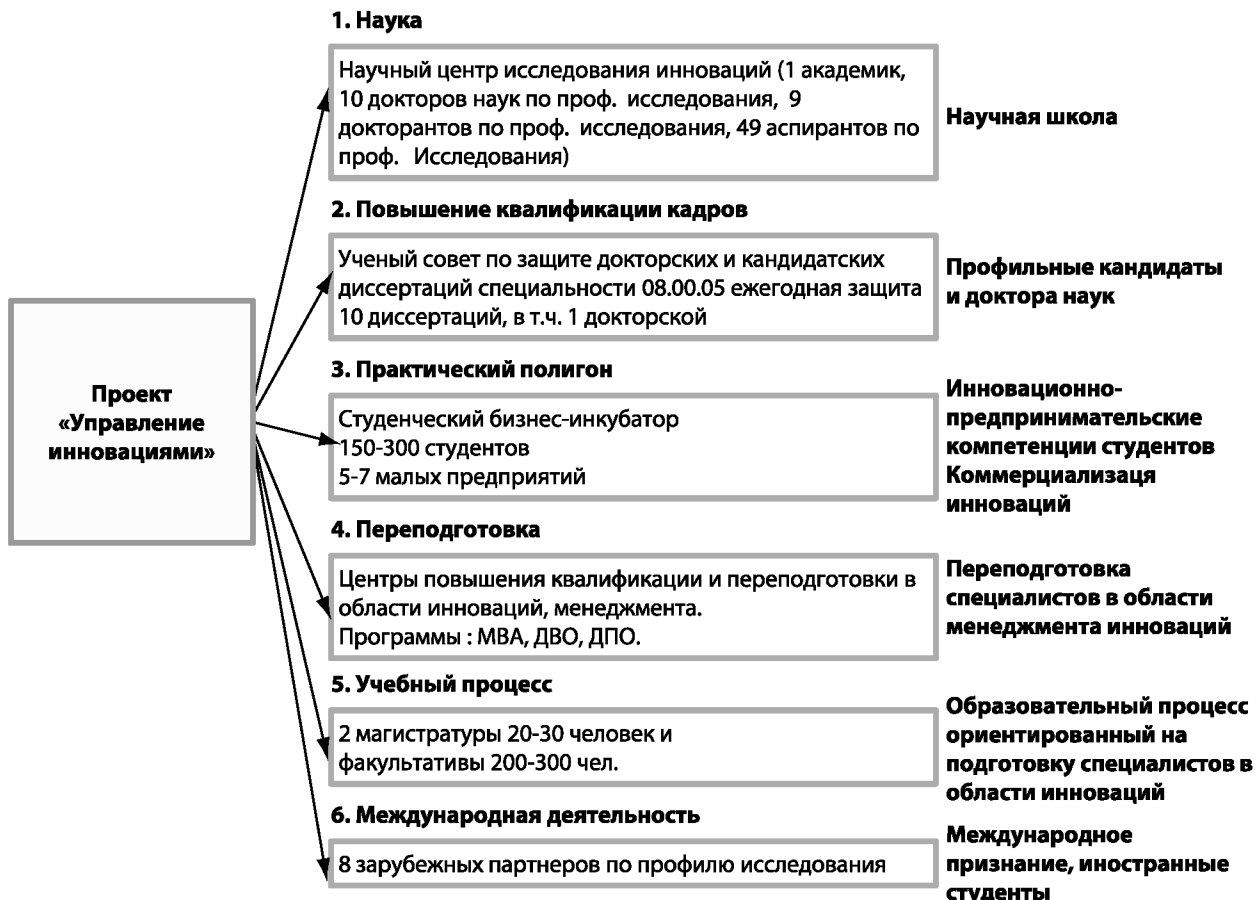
Проект «Управление инновациями»

1. Наука

Научный центр исследования инноваций (1 академик, 10 докторов наук по проф. исследования, 9 докторантов по проф. исследования, 49 аспирантов по проф. Исследования)

Научная школа

2. Повышение квалификации кадров

Ученый совет по защите докторских и кандидатских диссертаций специальности 08.00.05 ежегодная защита 10 диссертаций, в т.ч. 1 докторской

Профильные кандидаты и доктора наук

3. Практический полигон

Студенческий бизнес-инкубатор
150-300 студентов
5-7 малых предприятий

Инновационно-предпринимательские компетенции студентов Коммерциализаця инноваций

4. Переподготовка

Центры повышения квалификации и переподготовки в области инноваций, менеджмента.
Программы : МВА, ДВО, ДПО.

Переподготовка специалистов в области менеджмента инноваций

5. Учебный процесс

2 магистратуры 20-30 человек и факультативы 200-300 чел.

Образовательный процесс ориентированный на подготовку специалистов в области инноваций

6. Международная деятельность

8 зарубежных партнеров по профилю исследования

Международное признание, иностранные студенты